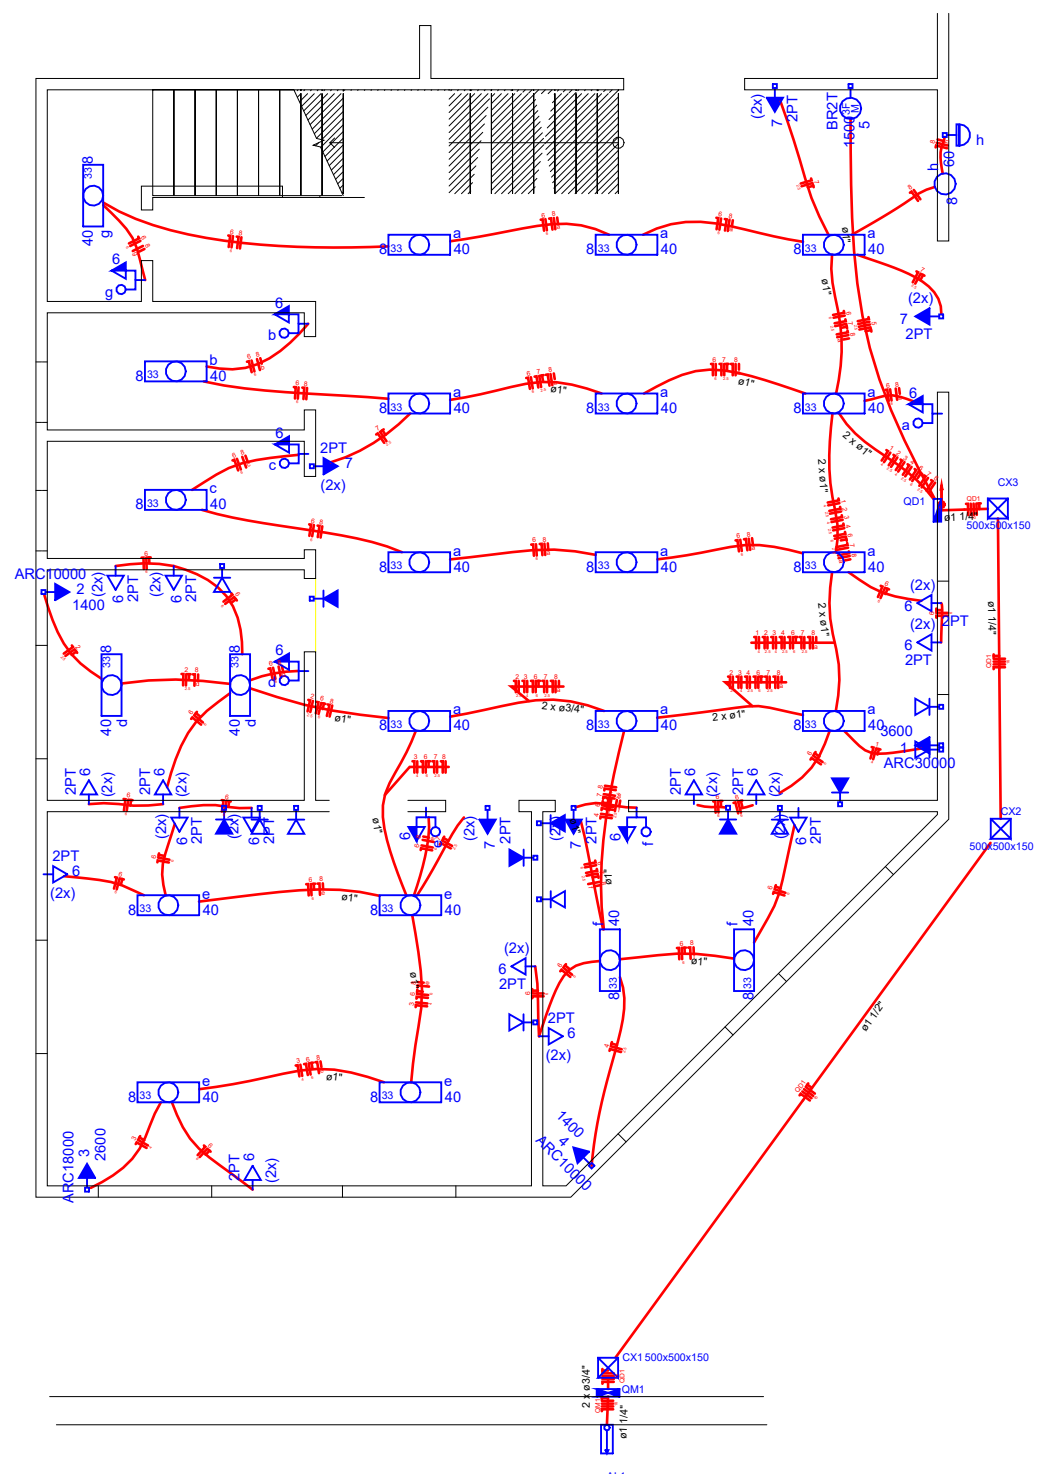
8 33 40 g
6 g
8 33 a 40
8 33 a 40
8 33 a 40
(2x) 7 2PT
BR2T 1500W 5
h
h 60 8
(2x) 7 2PT
6 b
8 33 b 40
8 33 a 40
ø1"
8 33 a 40
ø1"
8 33 a 40
6 a
6 c
2PT 7 (2x)
8 33 c 40
8 33 a 40
8 33 a 40
8 33 a 40
2 x ø1"
2 x ø1"
QD1
ø1 1/4"
CX3
500x500x150
ARC10000 2 1400
(2x) 6 2PT
(2x) 6 2PT
8 33 40 d
8 33 40 d
6 d
8 33 a 40
ø1"
2 x ø3/4"
8 33 a 40
2 x ø1"
8 33 a 40
2 x ø1"
(2x) 6 2PT
(2x) 6 2PT
ø1 1/4"
3600 1 ARC30000
2PT 6 (2x)
2PT 6 (2x)
(2x) 6 2PT
6 2PT
(2x) 6 2PT
ø1"
6
(2x) 7 2PT
(2x) 7 2PT
6 f
2PT 6 (2x)
2PT 6 (2x)
(2x) 6 2PT
CX2
500x500x150
2PT 6 (2x)
8 33 e 40
ø1"
8 33 e 40
ø1"
f 40 8 33
ø1"
f 40 8 33
(2x) 6 2PT
2PT 6 (2x)
ø
ø1 1/2"
8 33 e 40
ø1"
8 33 e 40
1400 4 ARC10000
ARC18000 3 2600
2PT 6 (2x)
CX1 500x500x150
QM1
2 x ø3/4"
ø1 1/4"